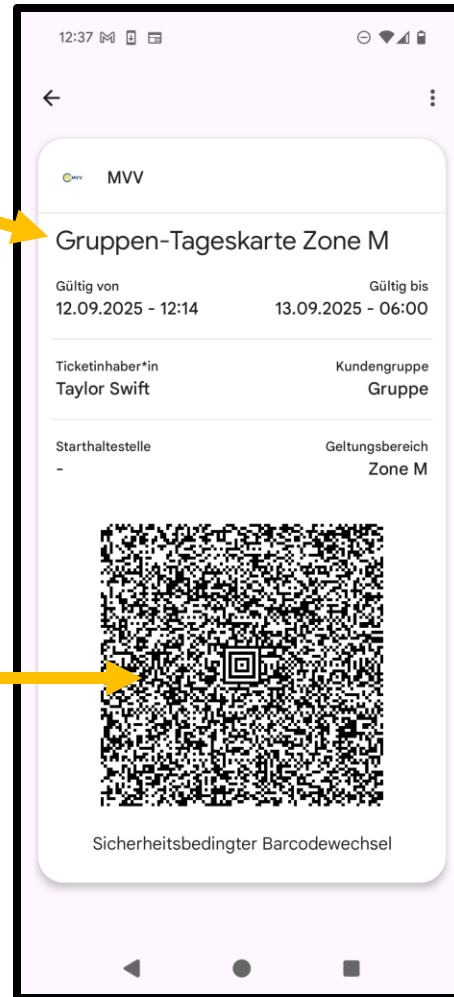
12:37

MVV

MVV

Gruppen-Tageskarte Zone M

Gültig von
12.09.2025 - 12:14

Gültig bis
13.09.2025 - 06:00

Ticketinhaber*in
Taylor Swift

Kundengruppe
Gruppe

Starthaltestelle
-

Geltungsbereich
Zone M

Sicherheitsbedingter Barcodewechsel